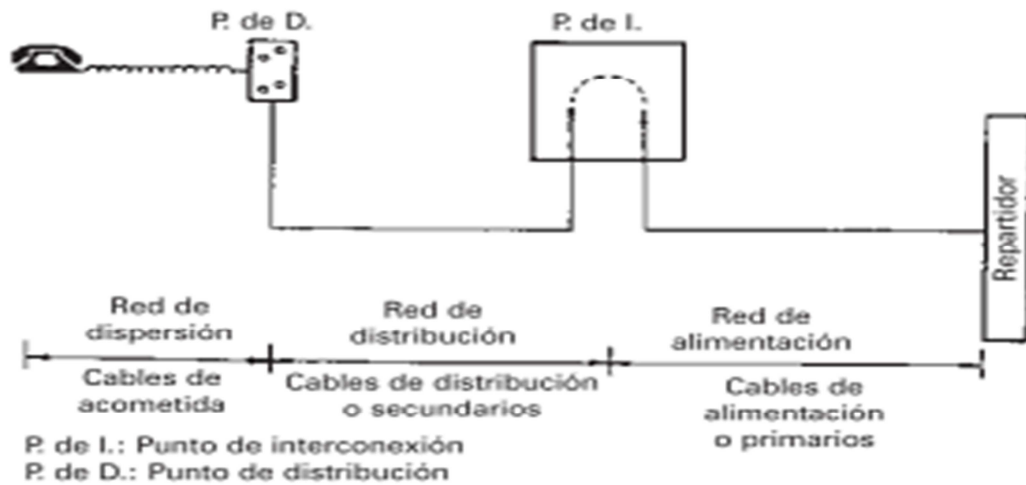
P. de D.

P. de I.

Repartidor

Red de dispersión

Red de distribución

Red de alimentación

Cables de acometida

Cables de distribución o secundarios

Cables de alimentación o primarios

P. de I.: Punto de interconexión
P. de D.: Punto de distribución